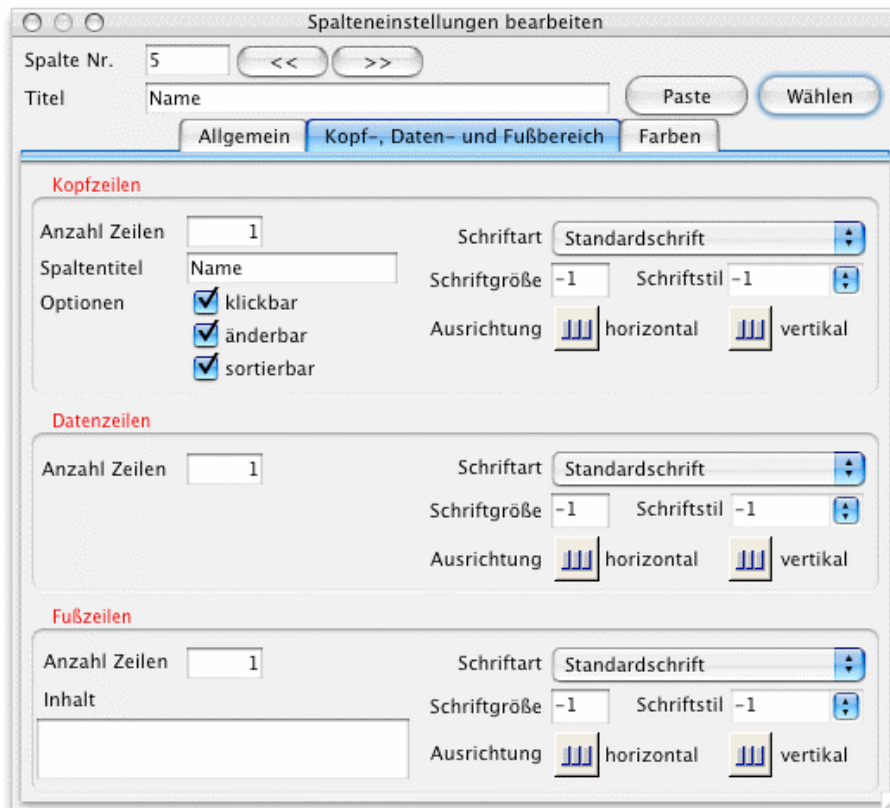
Spalteneinstellungen bearbeiten

Spalte Nr. 5 << >>

Titel Name Paste Wählen

Allgemein Kopf-, Daten- und Fußbereich Farben

Kopfzeilen

Anzahl Zeilen 1
Spaltentitel Name
Optionen klickbar
änderbar
sortierbar

Schriftart Standardschrift
Schriftgröße -1 Schriftstil -1
Ausrichtung horizontal vertikal

Datenzeilen

Anzahl Zeilen 1

Schriftart Standardschrift
Schriftgröße -1 Schriftstil -1
Ausrichtung horizontal vertikal

Fußzeilen

Anzahl Zeilen 1
Inhalt

Schriftart Standardschrift
Schriftgröße -1 Schriftstil -1
Ausrichtung horizontal vertikal